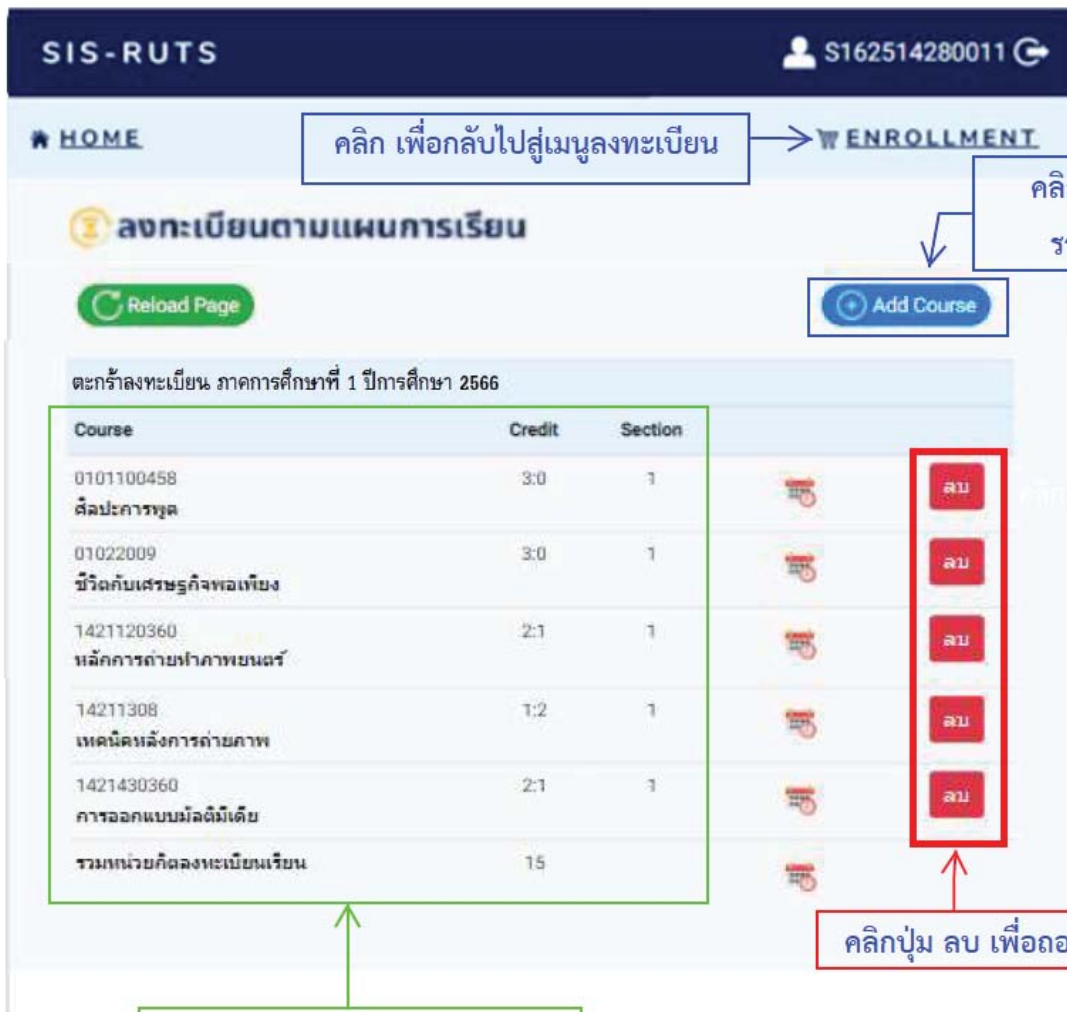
SIS-RUTS

S162514280011

HOME

คลิก เพื่อกลับไปสู่เมนูลงทะเบียน

ENROLLMENT

คลิ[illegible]

ร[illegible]

ลงทะเบียนตามแผนการเรียน

Reload Page

Add Course

ตะกร้าลงทะเบียน ภาคการศึกษาที่ 1 ปีการศึกษา 2566

| Course | Credit | Section | | |
|---|---|---|---|---|
| 0101100458 ศิลปะการพูด | 3:0 | 1 | | ลบ |
| 01022009 ชีวิตกับเศรษฐกิจพอเพียง | 3:0 | 1 | | ลบ |
| 1421120360 หลักการถ่ายทำภาพยนตร์ | 2:1 | 1 | | ลบ |
| 14211308 เทคนิคหลังการถ่ายภาพ | 1:2 | 1 | | ลบ |
| 1421430360 การออกแบบมัลติมีเดีย | 2:1 | 1 | | ลบ |
| รวมหน่วยกิตลงทะเบียนเรียน | 15 | | | |

คลิกปุ่ม ลบ เพื่อถอ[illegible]